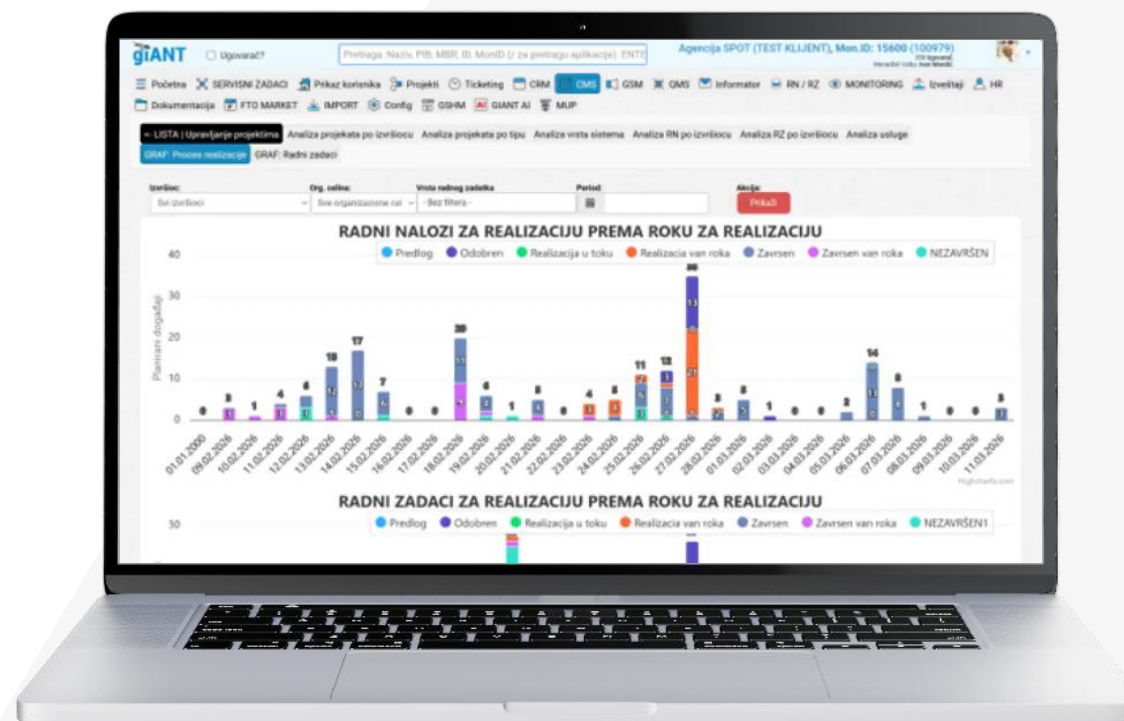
giANT Ugovarač? Pretraga: Nazіv, PIB, MBR, ID, MonID (/ za pretragu aplikacije): ENTE Agencija SPOT (TEST KLIJENT), Mon.ID: 15600 (100979)

Početna SERVISNI ZADACI Prikaz korisnika Projekti Ticketing CRM CMS GSM QMS Informator RN / RZ MONITORING Izveštaji HR Dokumentacija FTO MARKET IMPORT Config GSHM GIANT AI MUP

LISTA | Upravljanje projektima Analiza projekata po izvršiocu Analiza projekata po tipu Analiza vrsta sistema Analiza RN po izvršiocu Analiza RZ po izvršiocu Analiza usluge GRAF: Proces realizacije GRAF: Radni zadaci

Izvršioc: Svi izvršioci Org. celina: Sve organizacione cel Vrsta radnog zadatka: - Bez filtera - Period: Akcija: Prikaži

RADNI NALOZI ZA REALIZACIJU PREMA ROKU ZA REALIZACIJU

Predlog Odobren Realizacija u toku Realizacia van roka Zavrsen Zavrsen van roka NEZAVRŠEN

40 30 20 10 0

Planirani događaji

0 3 1 4 6 13 17 7 0 0 20 6 1 5 0 4 5 11 12 36 3 5 1 0 0 2 14 8 1 0 0 3

01.01.2000 09.02.2026 10.02.2026 11.02.2026 12.02.2026 13.02.2026 14.02.2026 15.02.2026 16.02.2026 17.02.2026 18.02.2026 19.02.2026 20.02.2026 21.02.2026 22.02.2026 23.02.2026 24.02.2026 25.02.2026 26.02.2026 27.02.2026 28.02.2026 01.03.2026 02.03.2026 03.03.2026 04.03.2026 05.03.2026 06.03.2026 07.03.2026 08.03.2026 09.03.2026 10.03.2026 11.03.2026

Highcharts.com

RADNI ZADACI ZA REALIZACIJU PREMA ROKU ZA REALIZACIJU

Predlog Odobren Realizacija u toku Realizacia van roka Zavrsen Zavrsen van roka NEZAVRŠEN1

30